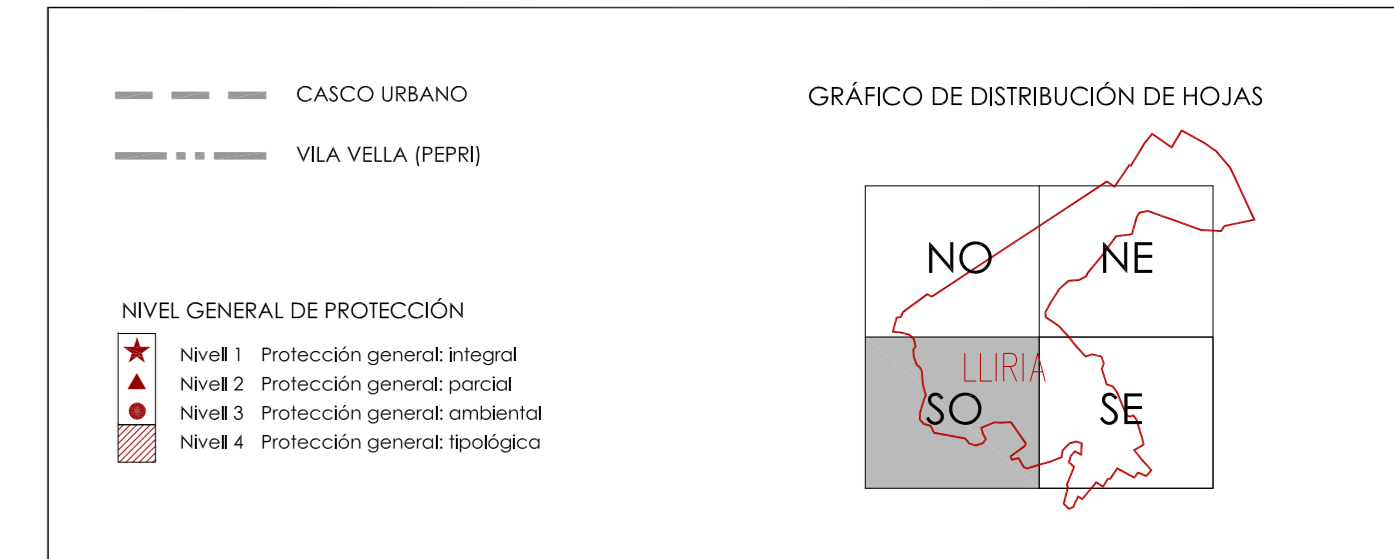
CASCO URBANO

VILA VELLA (PEPRI)

GRÁFICO DE DISTRIBUCIÓN DE HOJAS

NO NE

LLIRIA

SO SE

NIVEL GENERAL DE PROTECCIÓN

Nivell 1 Protección general: integral
Nivell 2 Protección general: parcial
Nivell 3 Protección general: ambiental
Nivell 4 Protección general: tipológica